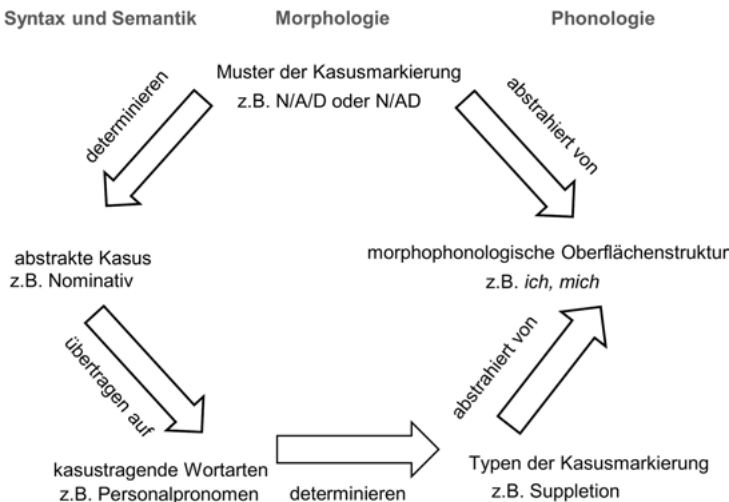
Syntax und Semantik

Morphologie

Phonologie

Muster der Kasusmarkierung
z.B. N/A/D oder N/AD

determinieren

abstrahiert von

abstrakte Kasus
z.B. Nominativ

morphophonologische Oberflächenstruktur
z.B. *ich, mich*

übertragen auf

abstrahiert von

kasustragende Wortarten
z.B. Personalpronomen

determinieren

Typen der Kasusmarkierung
z.B. Suppletion